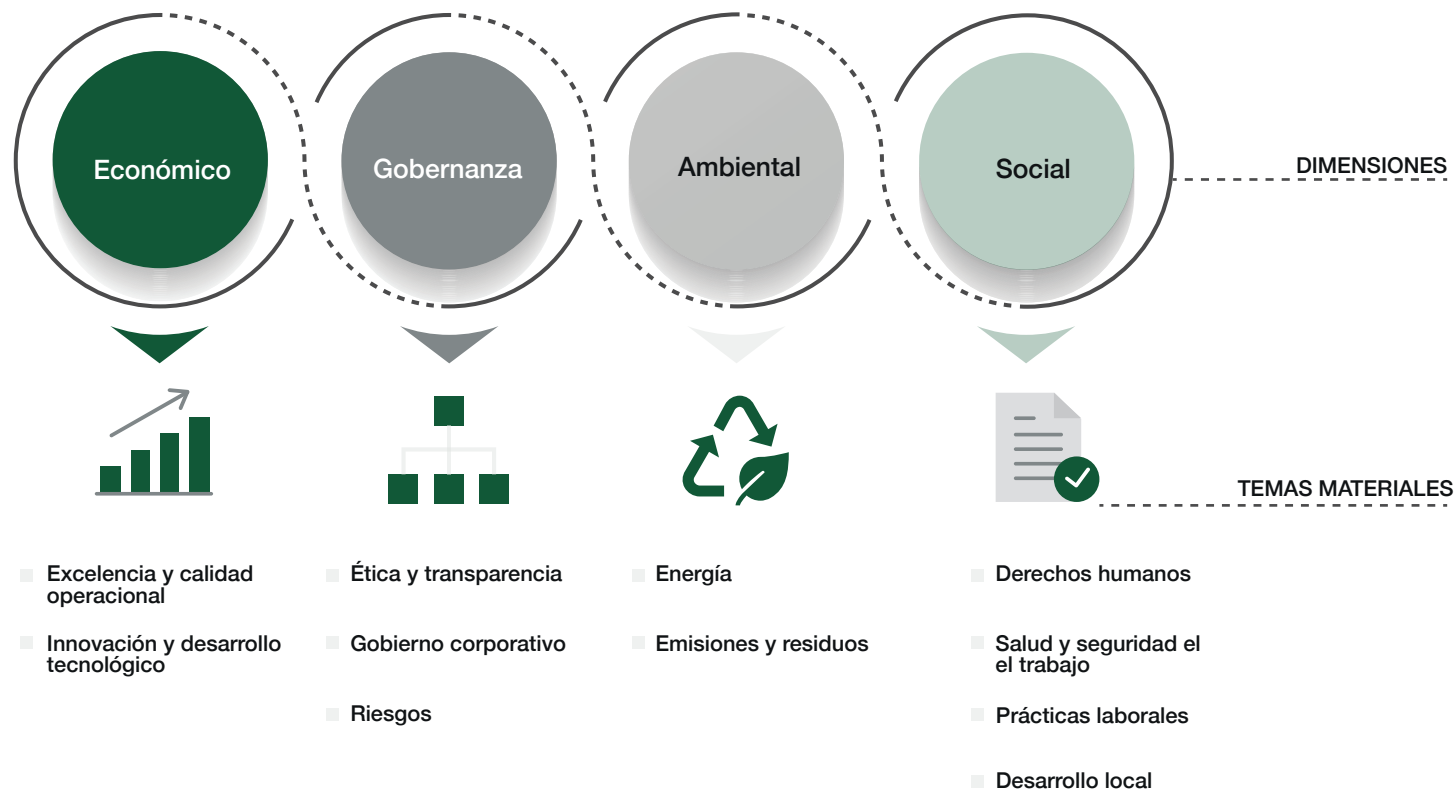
Económico

Gobernanza

Ambiental

Social

DIMENSIONES

TEMAS MATERIALES

Excelencia y calidad operacional

Innovación y desarrollo tecnológico

Ética y transparencia

Gobierno corporativo

Riesgos

Energía

Emisiones y residuos

Derechos humanos

Salud y seguridad el el trabajo

Prácticas laborales

Desarrollo local